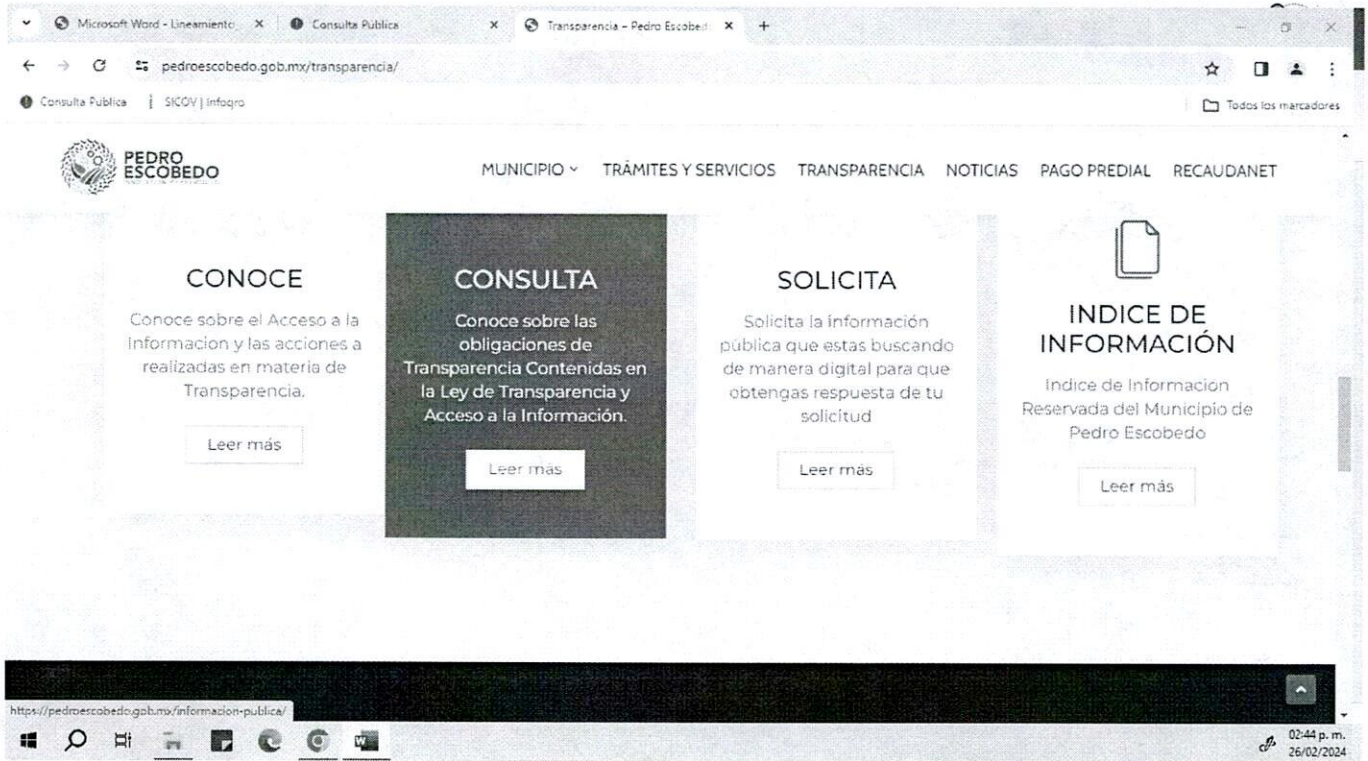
Microsoft Word - Lineamiento × | Consulta Pública × | Transparencia – Pedro Escobed × | +

pedroescobedo.gob.mx/transparencia/

Consulta Pública | SICOV | Infoqro

Todos los marcadores

PEDRO ESCOBEDO

MUNICIPIO ˅ TRÁMITES Y SERVICIOS TRANSPARENCIA NOTICIAS PAGO PREDIAL RECAUDANET

CONOCE

Conoce sobre el Acceso a la Informacion y las acciones a realizadas en materia de Transparencia.

Leer más

CONSULTA

Conoce sobre las obligaciones de Transparencia Contenidas en la Ley de Transparencia y Acceso a la Información.

Leer más

SOLICITA

Solicita la información pública que estas buscando de manera digital para que obtengas respuesta de tu solicitud

Leer más

INDICE DE INFORMACIÓN

Indice de Informacion Reservada del Municipio de Pedro Escobedo

Leer más

https://pedroescobedo.gob.mx/informacion-publica/

02:44 p. m.
26/02/2024